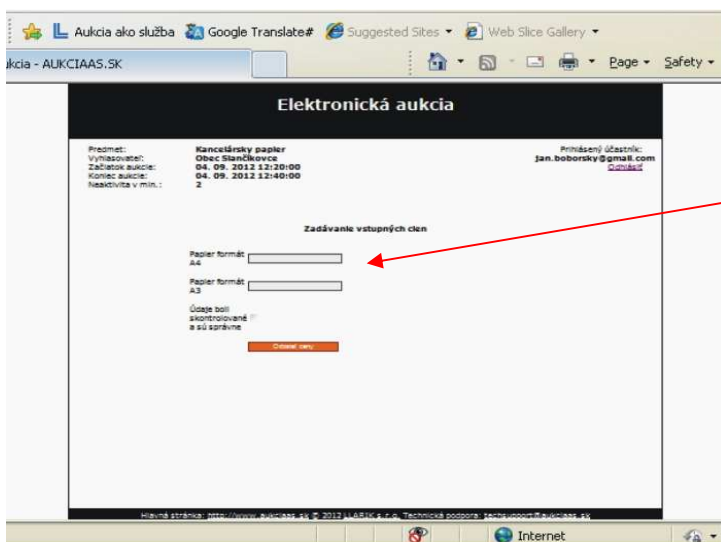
Aukcia ako služba Google Translate# Suggested Sites ▾ Web Slice Gallery ▾

ukcia - AUKCIAAS.SK

Page ▾ Safety ▾

Elektronická aukcia

Predmet: Kancelársky papier
Vyhlasovateľ: Obec Slančíkovce
Začiatok aukcie: 04. 09. 2012 12:20:00
Koniec aukcie: 04. 09. 2012 12:40:00
Neaktivita v min.: 2

Prihlásený účastník:
jan.boborsky@gmail.com
Odhlásiť

Zadávanie vstupných cien

Papier formát A4

Papier formát A3

Údaje boli skontrolované a sú správne

Odoslať ceny

Hlavná stránka: http://www.aukciaas.sk © 2012 LLARIK s.r.o. Technická podpora: techsupport@aukciaas.sk

Internet